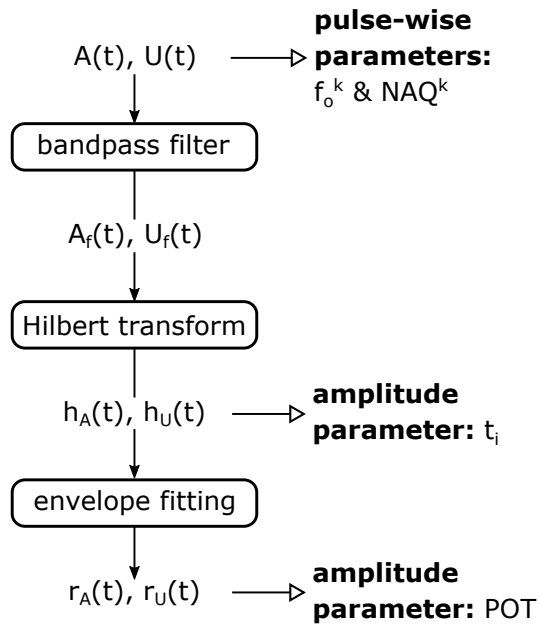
A(t), U(t)

**pulse-wise parameters:** $f_o^k$ & $NAQ^k$

bandpass filter

$A_f(t)$, $U_f(t)$

Hilbert transform

$h_A(t)$, $h_U(t)$

**amplitude parameter:** $t_i$

envelope fitting

$r_A(t)$, $r_U(t)$

**amplitude parameter:** POT